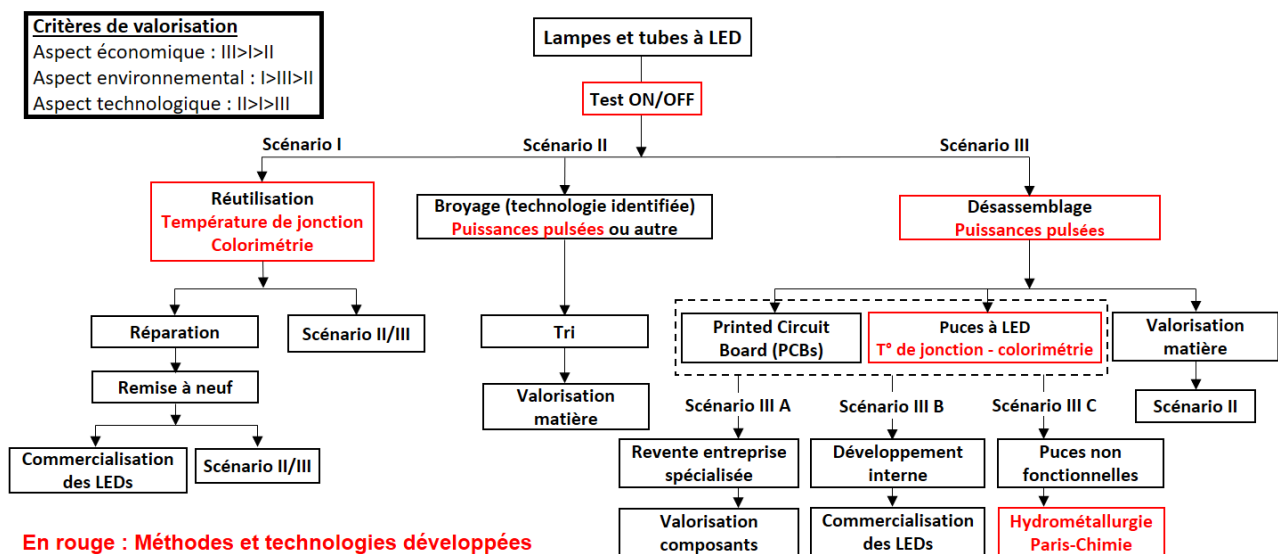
Critères de valorisation
Aspect économique : III>I>II
Aspect environnemental : I>III>II
Aspect technologique : II>I>III

Lampes et tubes à LED

Test ON/OFF

Scénario I

Scénario II

Scénario III

Réutilisation
Température de jonction
Colorimétrie

Broyage (technologie identifiée)
Puissances pulsées ou autre

Désassemblage
Puissances pulsées

Réparation

Scénario II/III

Tri

Printed Circuit Board (PCBs)

Puces à LED
T° de jonction - colorimétrie

Valorisation matière

Remise à neuf

Valorisation matière

Scénario III A

Scénario III B

Scénario III C

Scénario II

Commercialisation des LEDs

Scénario II/III

Revente entreprise spécialisée

Développement interne

Puces non fonctionnelles

En rouge : Méthodes et technologies développées

Valorisation composants

Commercialisation des LEDs

Hydrométallurgie
Paris-Chimie